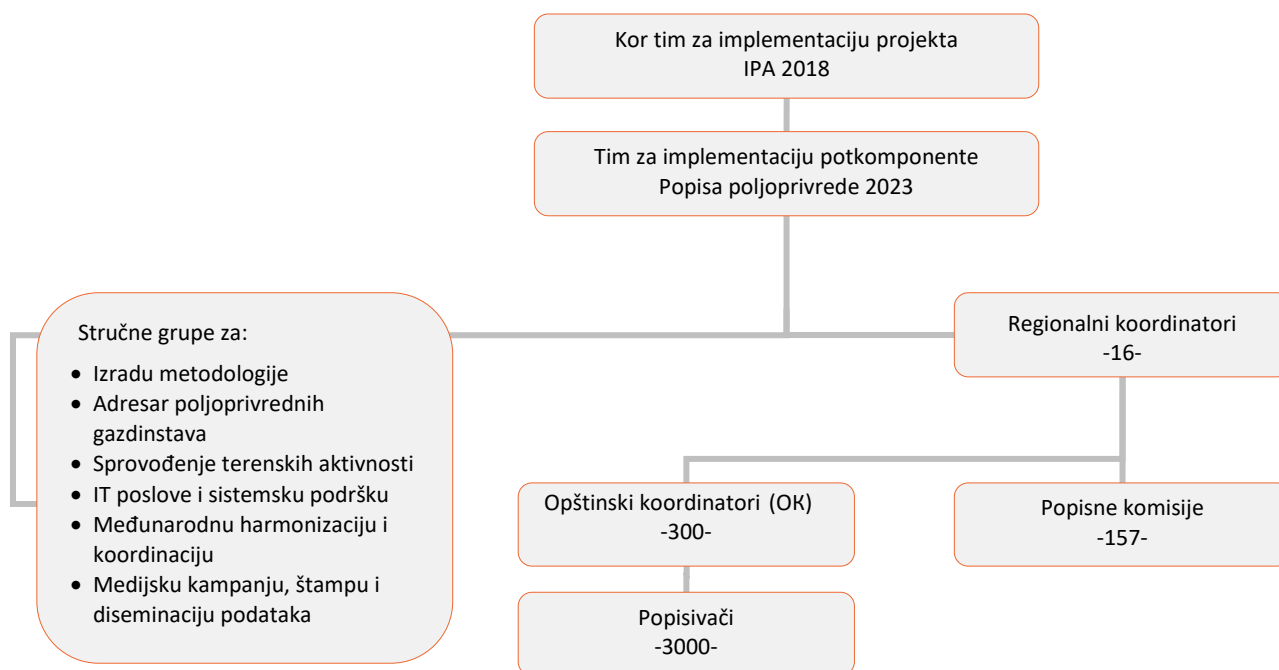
Kor tim za implementaciju projekta
IPA 2018

Tim za implementaciju potkomponente
Popisa poljoprivrede 2023

Stručne grupe za:

- Izradu metodologije
- Adresar poljoprivrednih gazdinstava
- Sprovođenje terenskih aktivnosti
- IT poslove i sistemsku podršku
- Međunarodnu harmonizaciju i koordinaciju
- Medijsku kampanju, štampu i diseminaciju podataka

Regionalni koordinatori
-16-

Opštinski koordinatori (OK)
-300-

Popisne komisije
-157-

Popisivači
-3000-